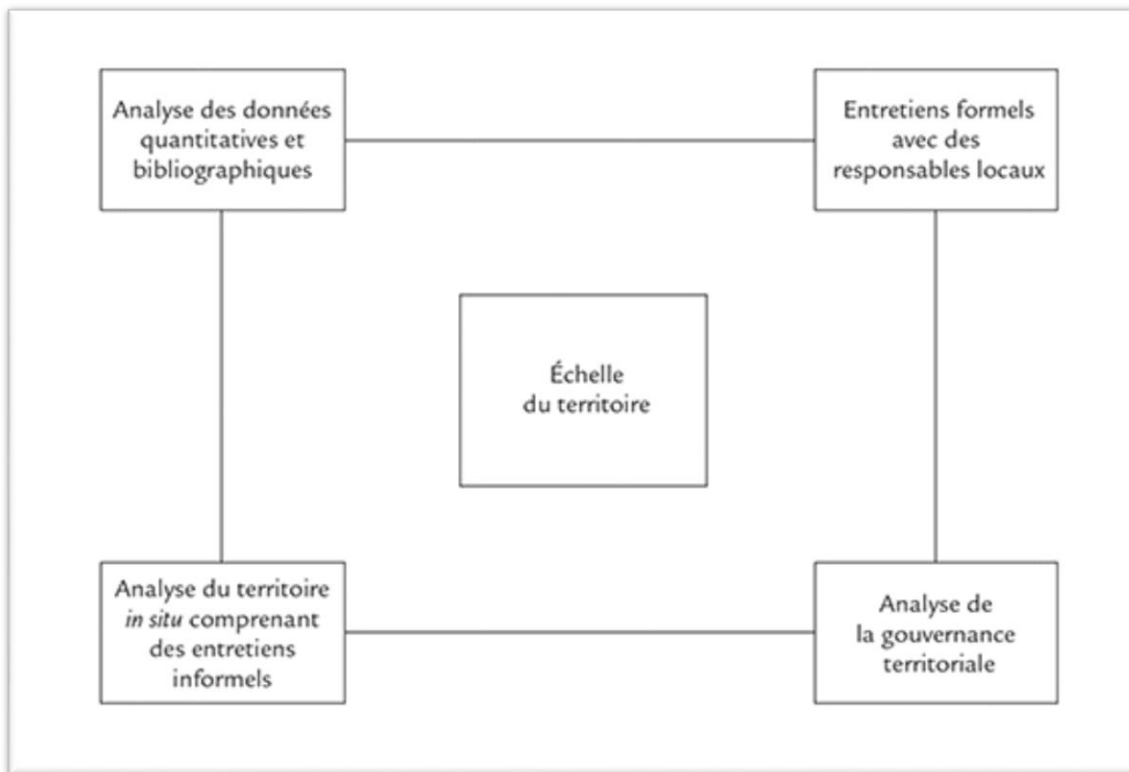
Analyse des données quantitatives et bibliographiques

Entretiens formels avec des responsables locaux

Échelle du territoire

Analyse du territoire *in situ* comprenant des entretiens informels

Analyse de la gouvernance territoriale